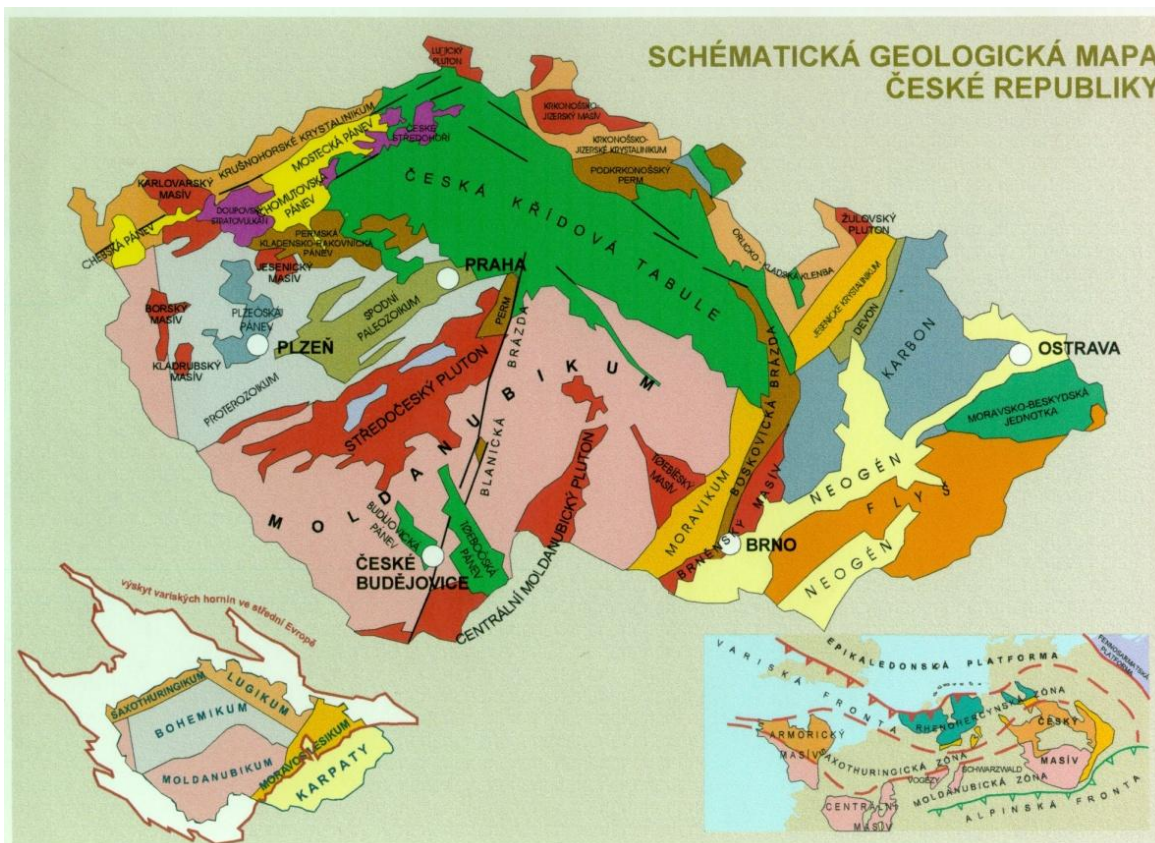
SCHÉMATICKÁ GEOLOGICKÁ MAPA
ČESKÉ REPUBLIKY

LUŽICKÝ PLUTON
KRKONOŠSKO-JIZERSKÝ MASÍV
KRKONOŠSKO-JIZERSKÉ KRYSTALINIKUM
KRUŠNOHORSKÉ KRYSTALINIKUM
MOSTECKÁ PÁNEV
ČESKÉ STŘEDOHOŘÍ
KARLOVARSKÝ MASÍV
CHOMUTOVSKÁ PÁNEV
DOUPOVSKÉ STRATOVULKÁNY
CHEBSKÁ PÁNEV
PERMSKÁ KLADENSKO-RAKOVNICKÁ PÁNEV
PODKRKONOŠSKÝ PERM
ČESKÁ KŘÍDOVÁ TABULE
ŽULOVSKÝ PLUTON
ORLICKO-KLADSKÁ KLENBA
JESENICKÉ KRYSTALINIKUM
DEVON
JESENICKÝ MASÍV
PRAHA
SPODNÍ PALEOZOIKUM
PERM
BORSKÝ MASÍV
PLZEŇSKÁ PÁNEV
PLZEŇ
KLADRUBSKÝ MASÍV
PROTEROZOIKUM
STŘEDOČESKÝ PLUTON
BLANICKÁ BRÁZDA
MOLDANUBIKUM
KARBON
OSTRAVA
MORAVSKO-BESKYDSKÁ JEDNOTKA
BOSKOVICKÁ BRÁZDA
TŘEBÍČSKÝ MASÍV
MORAVIKUM
BRNĚNSKÝ MASÍV
NEOGÉN
FLYŠ
BRNO
NEOGÉN
BUDĚJOVICKÁ PÁNEV
TŘEBOŇSKÁ PÁNEV
ČESKÉ BUDĚJOVICE
CENTRÁLNÍ MOLDANUBICKÝ PLUTON

výskyt variských hornin ve střední Evropě
SAXOTHURINGIKUM
LUGIKUM
BOHEMIKUM
MORAVOSLESIKUM
MOLDANUBIKUM
KARPATY

EPIKALEDONSKÁ PLATFORMA
FENOSARMATSKÁ PLATFORMA
VARISKÁ FRONTA
RHENOHERCYNSKÁ ZÓNA
ARMORICKÝ MASÍV
SAXOTHURINGICKÁ ZÓNA
VOGÉZY
SCHWARZWALD
ČESKÝ MASÍV
MOLDANUBICKÁ ZÓNA
CENTRÁLNÍ MASÍV
ALPINSKÁ FRONTA